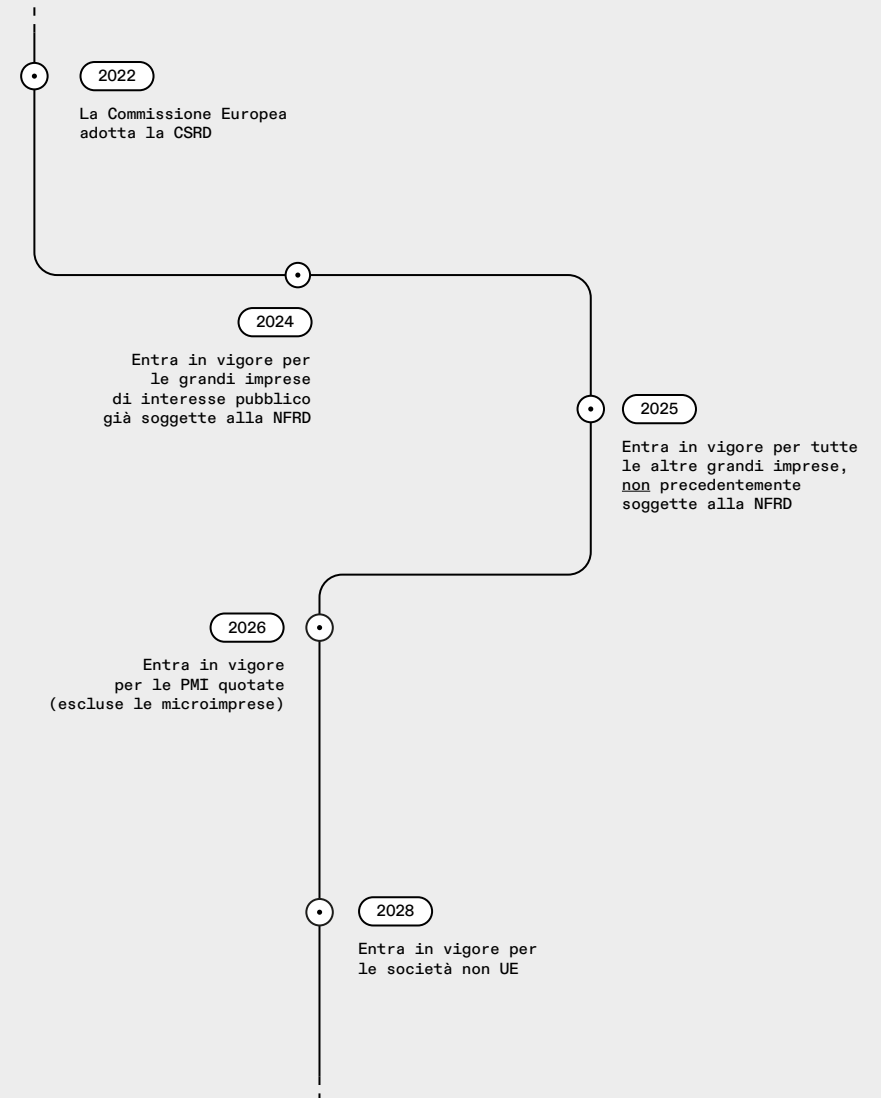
2022

La Commissione Europea adotta la CSRD

2024

Entra in vigore per le grandi imprese di interesse pubblico già soggette alla NFRD

2025

Entra in vigore per tutte le altre grandi imprese, non precedentemente soggette alla NFRD

2026

Entra in vigore per le PMI quotate (escluse le microimprese)

2028

Entra in vigore per le società non UE